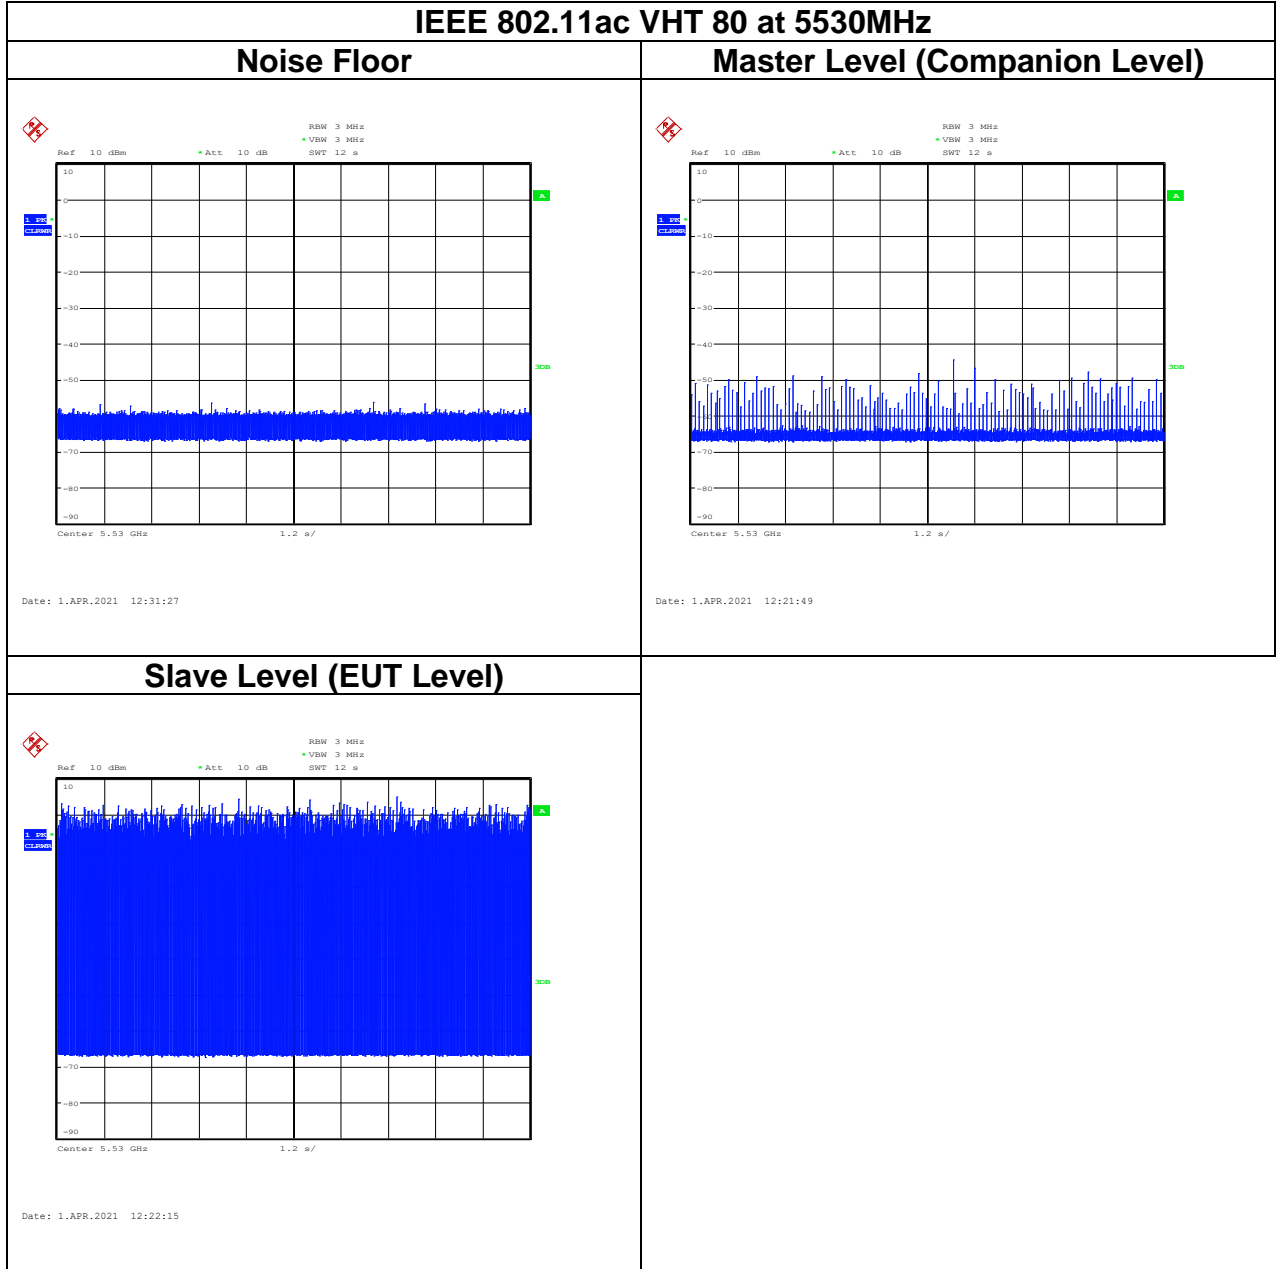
IEEE 802.11ac VHT 80 at 5530MHz

| Noise Floor | Master Level (Companion Level) |
|---|---|
| RBW 3 MHz<br>VBW 3 MHz<br>Ref 10 dBm Att 10 dB SWT 12 s<br>10<br>0<br>1 PK<br>CLRWR<br>-10<br>-20<br>-30<br>-40<br>-50<br>-70<br>-80<br>-90<br>A<br>3DB<br>Center 5.53 GHz 1.2 s/<br>Date: 1.APR.2021 12:31:27 | RBW 3 MHz<br>VBW 3 MHz<br>Ref 10 dBm Att 10 dB SWT 12 s<br>10<br>0<br>1 PK<br>CLRWR<br>-10<br>-20<br>-30<br>-40<br>-50<br>-70<br>-80<br>-90<br>A<br>3DB<br>Center 5.53 GHz 1.2 s/<br>Date: 1.APR.2021 12:21:49 |
| Slave Level (EUT Level) | |
| RBW 3 MHz<br>VBW 3 MHz<br>Ref 10 dBm Att 10 dB SWT 12 s<br>10<br>1 PK<br>CLRWR<br>-70<br>-80<br>-90<br>A<br>3DB<br>Center 5.53 GHz 1.2 s/<br>Date: 1.APR.2021 12:22:15 | |